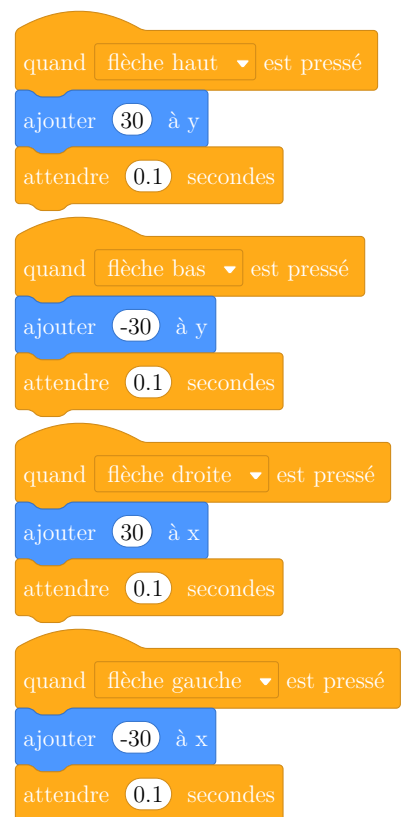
quand flèche haut est pressé
ajouter 30 à y
attendre 0.1 secondes

quand flèche bas est pressé
ajouter -30 à y
attendre 0.1 secondes

quand flèche droite est pressé
ajouter 30 à x
attendre 0.1 secondes

quand flèche gauche est pressé
ajouter -30 à x
attendre 0.1 secondes